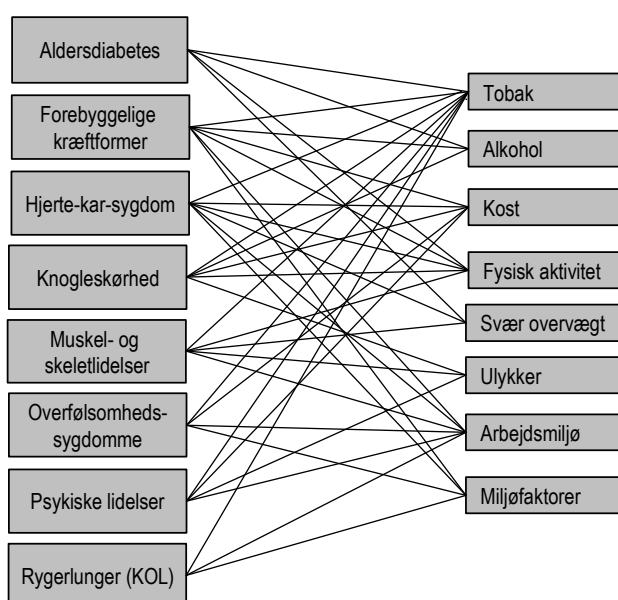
Aldersdiabetes

Forebyggelige kræftformer

Hjerte-kar-sygdom

Knogleskørhed

Muskel- og skeletlidelser

Overfølsomhedssygdomme

Psykiske lidelser

Rygerlunger (KOL)

Tobak

Alkohol

Kost

Fysisk aktivitet

Svær overvægt

Ulykker

Arbejdsmiljø

Miljøfaktorer